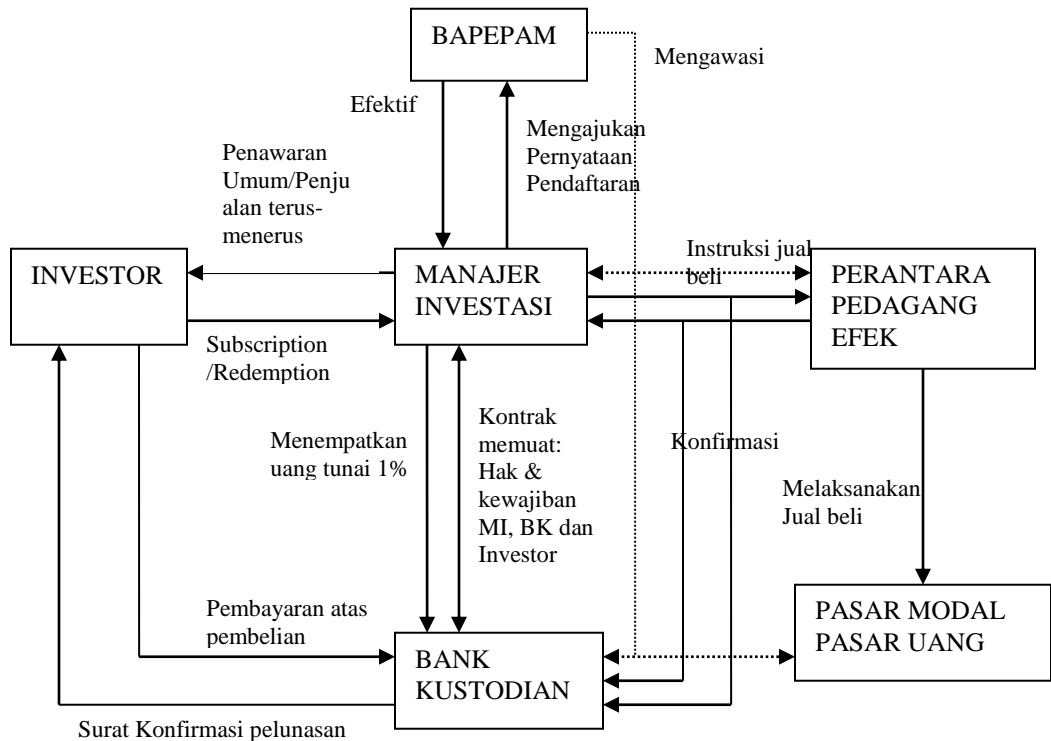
BAPEPAM

Mengawasi

Efektif

Mengajukan Pernyataan Pendaftaran

Penawaran Umum/Penjualan terus-menerus

INVESTOR

MANAJER INVESTASI

Instruksi jual beli

PERANTARA PEDAGANG EFEK

Subscription /Redemption

Kontrak memuat: Hak & kewajiban MI, BK dan Investor

Menempatkan uang tunai 1%

Konfirmasi

Melaksanakan Jual beli

Pembayaran atas pembelian

BANK KUSTODIAN

PASAR MODAL PASAR UANG

Surat Konfirmasi pelunasan